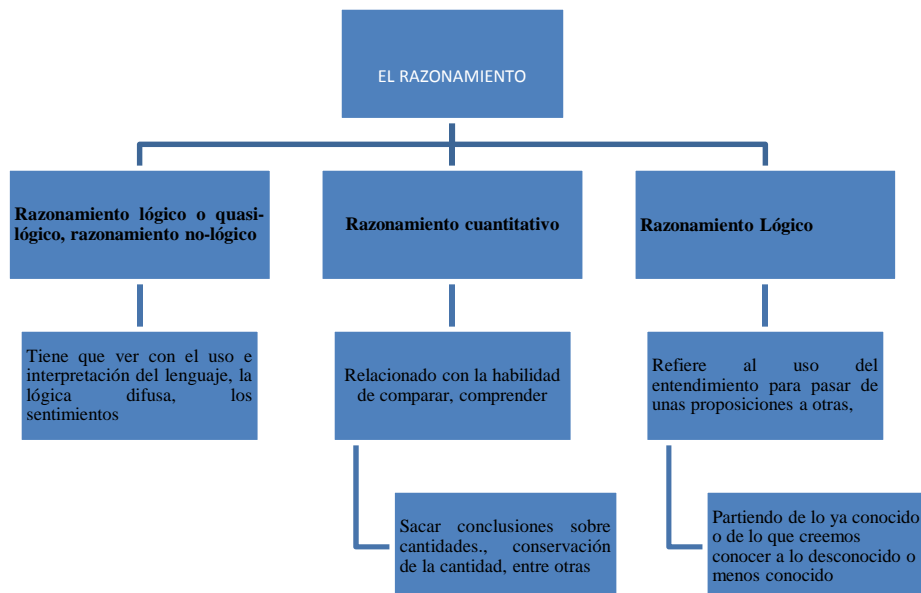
EL RAZONAMIENTO

Razonamiento lógico o quasi-lógico, razonamiento no-lógico

Tiene que ver con el uso e interpretación del lenguaje, la lógica difusa, los sentimientos

Razonamiento cuantitativo

Relacionado con la habilidad de comparar, comprender

Sacar conclusiones sobre cantidades., conservación de la cantidad, entre otras

Razonamiento Lógico

Refiere al uso del entendimiento para pasar de unas proposiciones a otras,

Partiendo de lo ya conocido o de lo que creemos conocer a lo desconocido o menos conocido